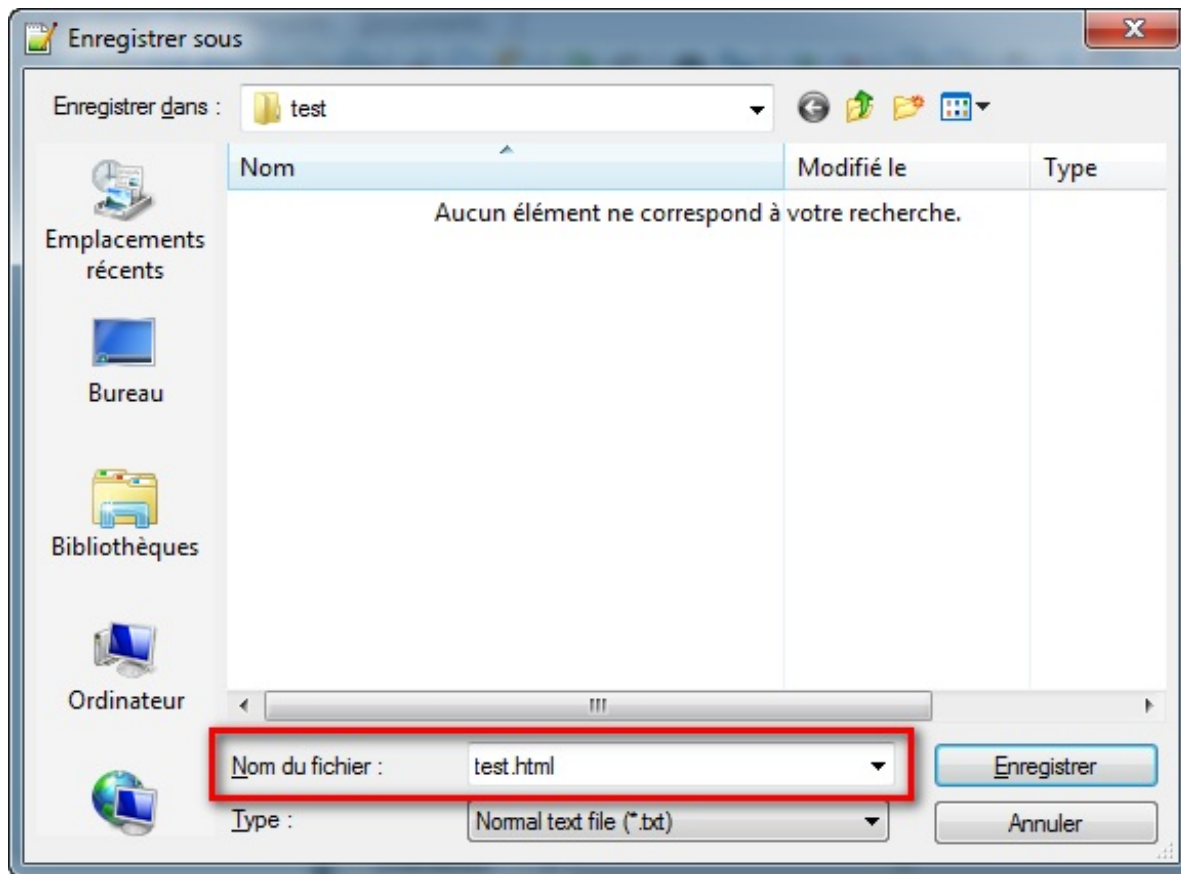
Enregistrer sous

Enregistrer dans : test

Nom | Modifié le | Type

Aucun élément ne correspond à votre recherche.

Emplacements récents

Bureau

Bibliothèques

Ordinateur

Nom du fichier : test.html

Type : Normal text file (*.txt)

Enregistrer

Annuler